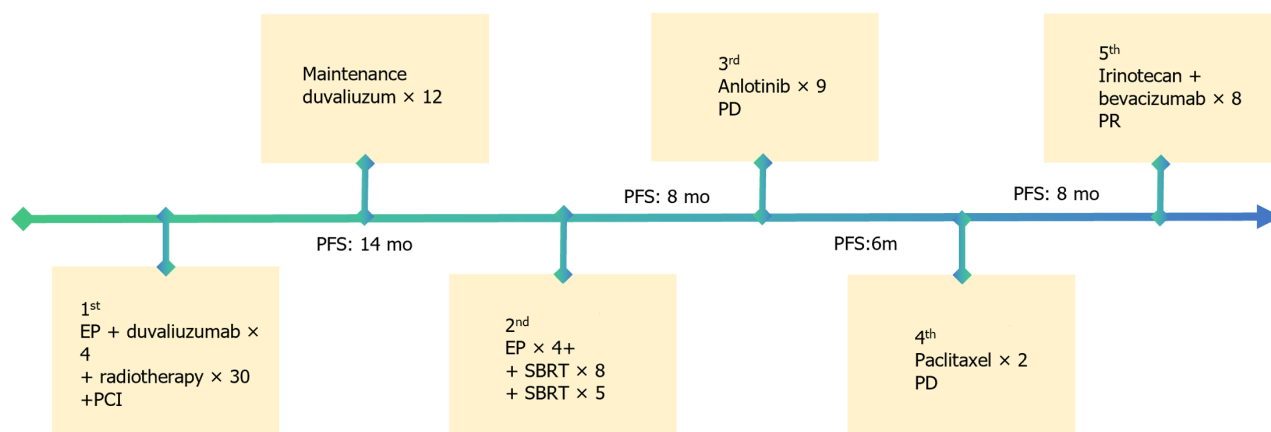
Maintenance
duvaliuzum × 12

3$^{rd}$
Anlotinib × 9
PD

5$^{th}$
Irinotecan +
bevacizumab × 8
PR

PFS: 8 mo

PFS: 8 mo

PFS: 14 mo

PFS:6m

1$^{st}$
EP + duvaliuzumab × 4
+ radiotherapy × 30
+PCI

2$^{nd}$
EP × 4+
+ SBRT × 8
+ SBRT × 5

4$^{th}$
Paclitaxel × 2
PD